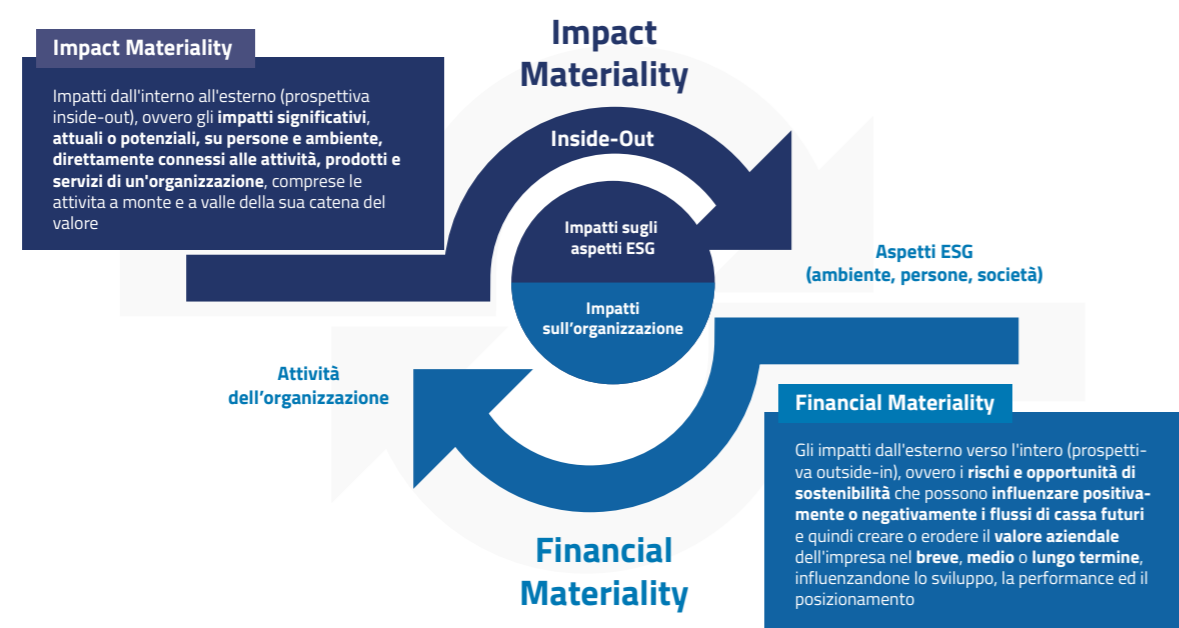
Impact Materiality

Impatti dall'interno all'esterno (prospettiva inside-out), ovvero gli **impatti significativi, attuali o potenziali, su persone e ambiente, direttamente connessi alle attività, prodotti e servizi di un'organizzazione**, comprese le attivita a monte e a valle della sua catena del valore

Impact Materiality

Inside-Out

Impatti sugli aspetti ESG

Impatti sull'organizzazione

Aspetti ESG (ambiente, persone, società)

Attività dell'organizzazione

Financial Materiality

Gli impatti dall'esterno verso l'intero (prospettiva outside-in), ovvero i **rischi e opportunità di sostenibilità** che possono **influenzare positivamente o negativamente i flussi di cassa futuri** e quindi creare o erodere il **valore aziendale** dell'impresa nel **breve**, **medio** o **lungo termine**, influenzandone lo sviluppo, la performance ed il posizionamento

Financial Materiality